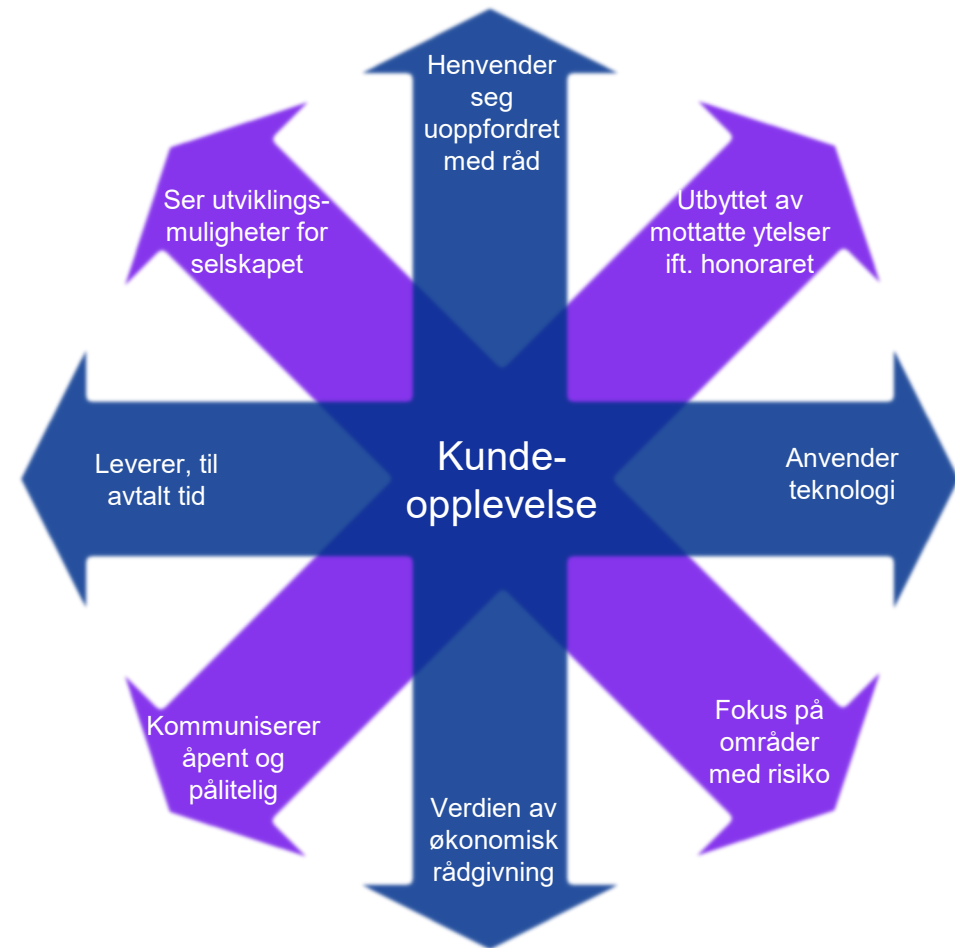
Henvender seg uoppfordret med råd

Ser utviklingsmuligheter for selskapet

Utbyttet av mottatte ytelser ift. honoraret

Leverer, til avtalt tid

Kundeopplevelse

Anvender teknologi

Kommuniserer åpent og pålitelig

Fokus på områder med risiko

Verdien av økonomisk rådgivning